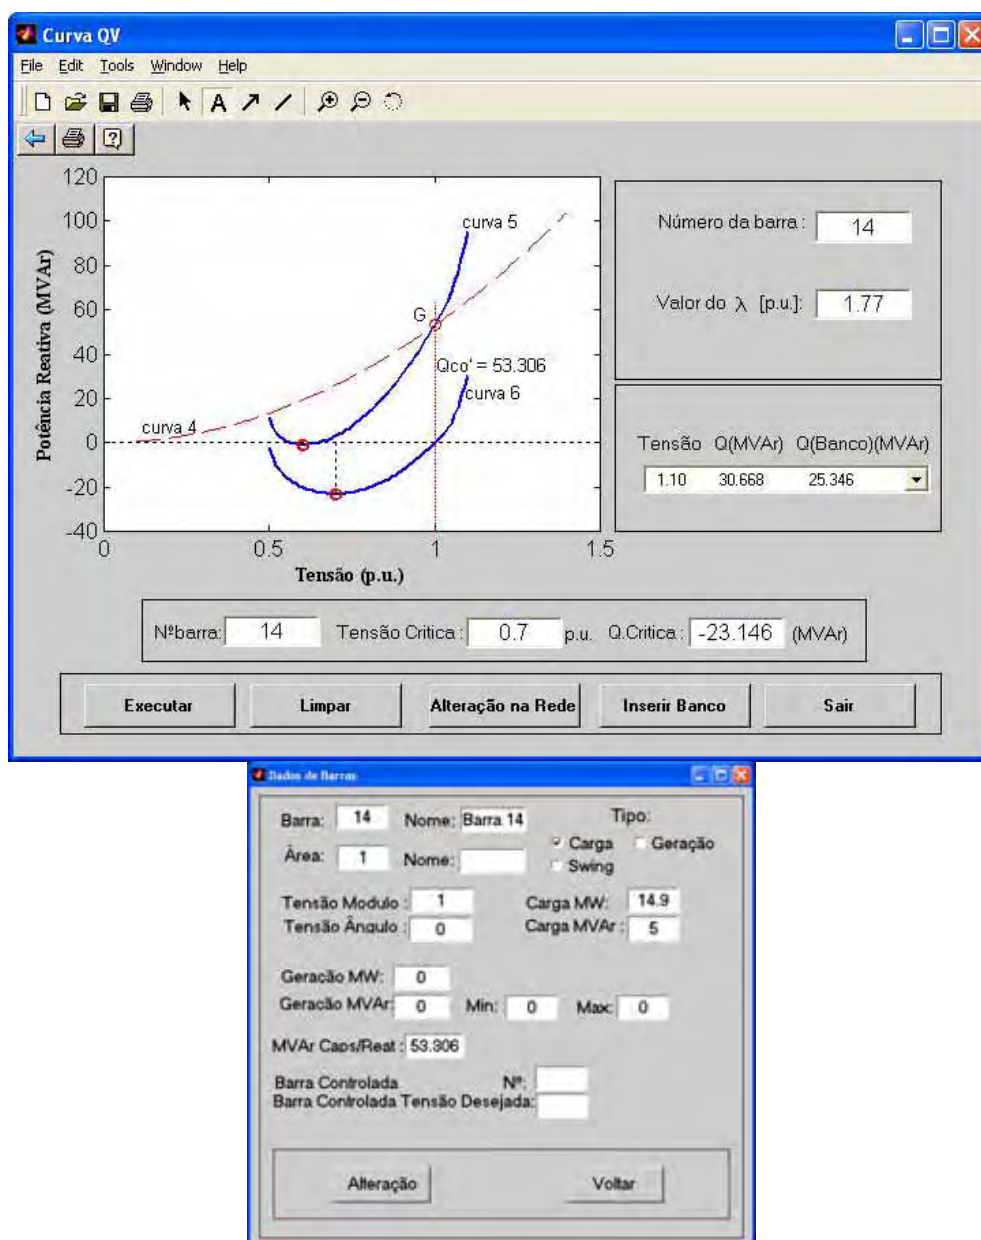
Curva QV

File Edit Tools Window Help

Potência Reativa (MVAr)

120
100
80
60
40
20
0
-20
-40

0 0.5 1 1.5

Tensão (p.u.)

curva 5
G
Qco' = 53.306
curva 6
curva 4

Número da barra : 14

Valor do $\lambda$ [p.u.]: 1.77

Tensão Q(MVAr) Q(Banco)(MVAr)
1.10 30.668 25.346

Nºbarra: 14 Tensão Critica : 0.7 p.u. Q.Critica : -23.146 (MVAr)

Executar Limpar Alteração na Rede Inserir Banco Sair

Dados de Barras

Barra: 14 Nome: Barra 14 Tipo:
Área: 1 Nome: Carga Geração Swing

Tensão Modulo : 1 Carga MW: 14.9
Tensão Ângulo : 0 Carga MVAr : 5

Geração MW: 0
Geração MVAr: 0 Min: 0 Max: 0

MVAr Caps/Reat : 53.306

Barra Controlada Nº:
Barra Controlada Tensão Desejada:

Alteração Voltar